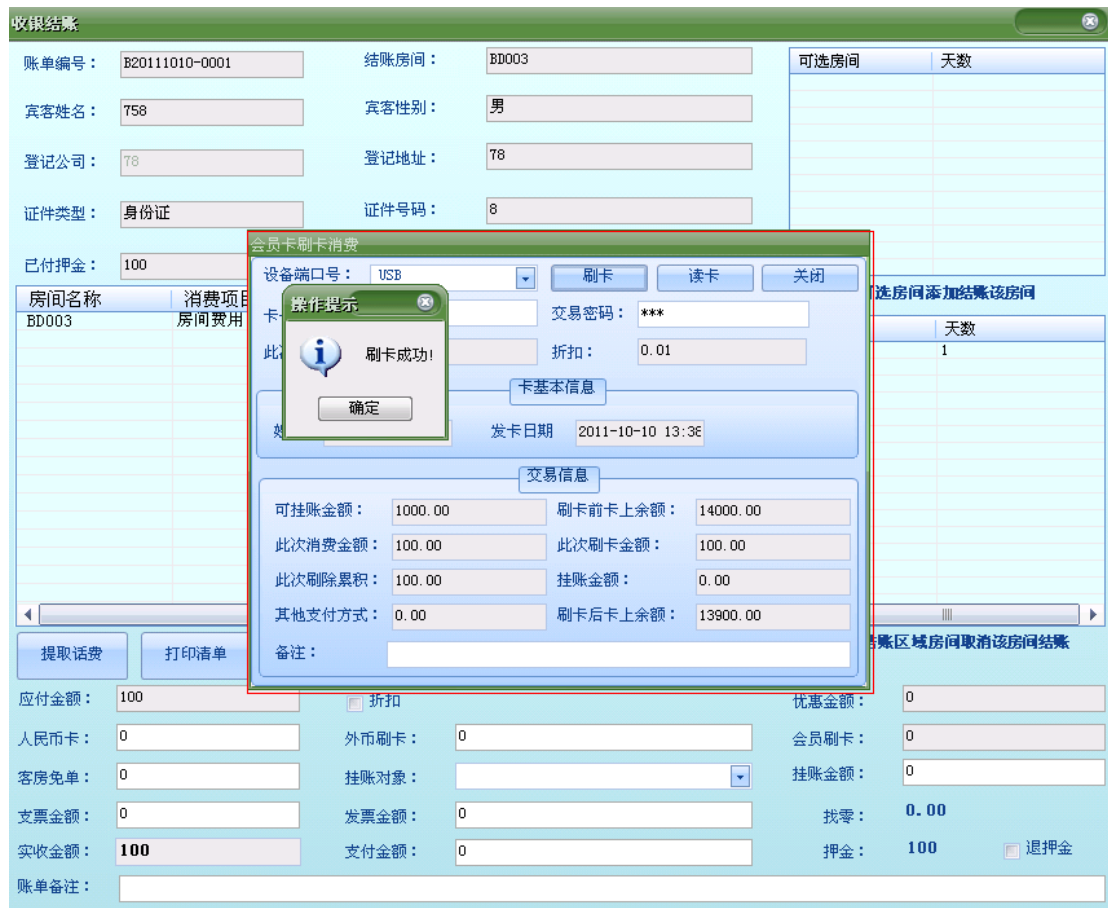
收银结账

账单编号： B20111010-0001
结账房间： BD003
宾客姓名： 758
宾客性别： 男
登记公司： 78
登记地址： 78
证件类型： 身份证
证件号码： 8
已付押金： 100

| 可选房间 | 天数 |
|---|---|

可选房间添加结账该房间

| | 天数 |
|---|---|
| | 1 |

| 房间名称 | 消费项目 |
|---|---|
| BD003 | 房间费用 |

提取话费
打印清单

结账区域房间取消该房间结账

会员卡刷卡消费

设备端口号： USB
刷卡
读卡
关闭
卡
交易密码： ***
此
折扣： 0.01

卡基本信息
姓
发卡日期 2011-10-10 13:38

交易信息
可挂账金额： 1000.00
刷卡前卡上余额： 14000.00
此次消费金额： 100.00
此次刷卡金额： 100.00
此次刷除累积： 100.00
挂账金额： 0.00
其他支付方式： 0.00
刷卡后卡上余额： 13900.00
备注：

操作提示
刷卡成功!
确定

应付金额： 100
折扣
优惠金额： 0
人民币卡： 0
外币刷卡： 0
会员刷卡： 0
客房免单： 0
挂账对象：
挂账金额： 0
支票金额： 0
发票金额： 0
找零： 0.00
实收金额： 100
支付金额： 0
押金： 100
退押金
账单备注：